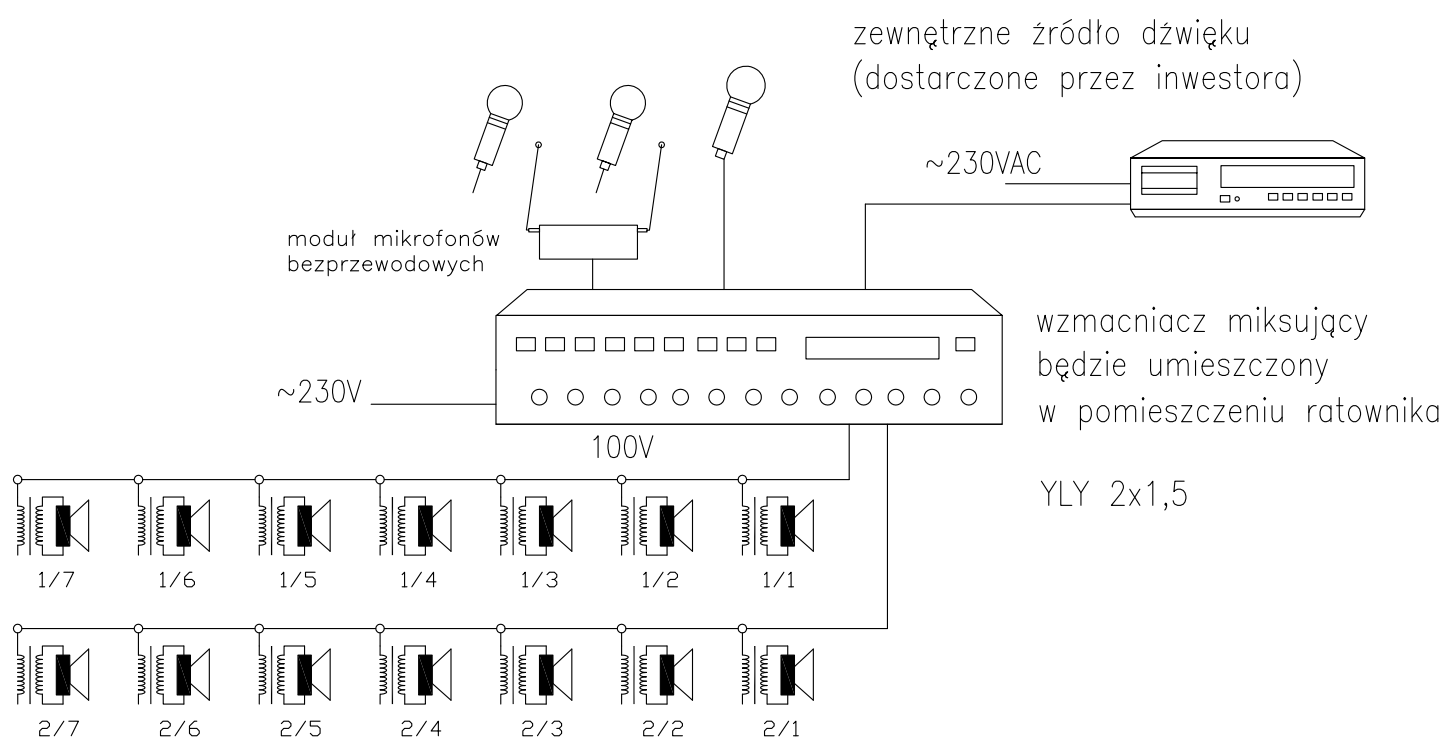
zewnętrzne źródło dźwięku
(dostarczone przez inwestora)

~230VAC

moduł mikrofonów
bezprzewodowych

wzmacniacz miksujący
będzie umieszczony
w pomieszczeniu ratownika

~230V

100V

YLY 2x1,5

1/7 1/6 1/5 1/4 1/3 1/2 1/1

2/7 2/6 2/5 2/4 2/3 2/2 2/1